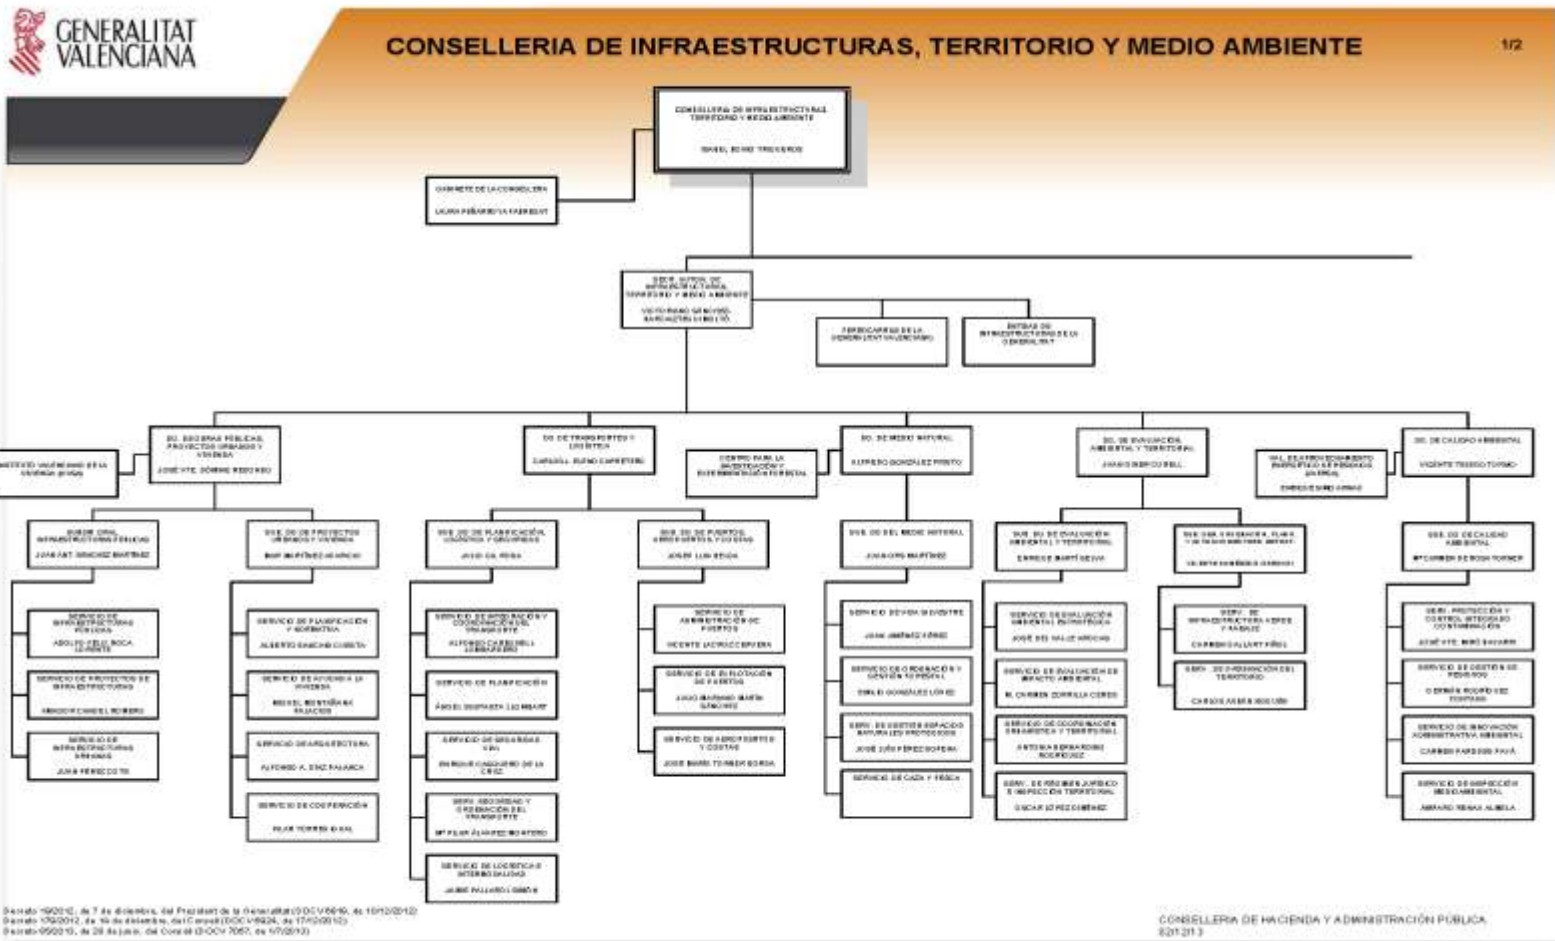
GENERALITAT VALENCIANA

CONSELLERIA DE INFRAESTRUCTURAS, TERRITORIO Y MEDIO AMBIENTE

1/2

CONSELLERIA DE INFRAESTRUCTURAS, TERRITORIO Y MEDIO AMBIENTE
ISABEL BONIG TRIGUEROS

GABINETE DE LA CONSELLERA
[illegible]

SECR. AUTON. DE INFRAESTRUCTURAS, TERRITORIO Y MEDIO AMBIENTE
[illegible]

FERROCARRILES DE LA GENERALITAT VALENCIANA

ENTIDAD DE INFRAESTRUCTURAS DE LA GENERALITAT

INSTITUTO VALENCIANO DE LA VIVIENDA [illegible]

DG. DE OBRAS PÚBLICAS, PROYECTOS URBANOS Y VIVIENDA
JOSÉ VTE. DOMINE REDONDO

DG. DE TRANSPORTES Y LOGÍSTICA
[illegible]

CENTRO PARA LA INVESTIGACIÓN Y EXPERIMENTACIÓN FORESTAL

DG. DE MEDIO NATURAL
ALFREDO GONZÁLEZ PRIETO

DG. DE EVALUACIÓN AMBIENTAL Y TERRITORIAL
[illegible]

VAL. DE APROVECHAMIENTO ENERGÉTICO DE RESIDUOS
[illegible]

DG. DE CALIDAD AMBIENTAL
VICENTE TEJEDO TORMO

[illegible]

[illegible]

Decreto 19/2012, de 7 de diciembre, del President de la Generalitat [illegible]
Decreto 179/2012, de 14 de diciembre, del Consell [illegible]
Decreto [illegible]

CONSELLERIA DE HACIENDA Y ADMINISTRACIÓN PÚBLICA
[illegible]